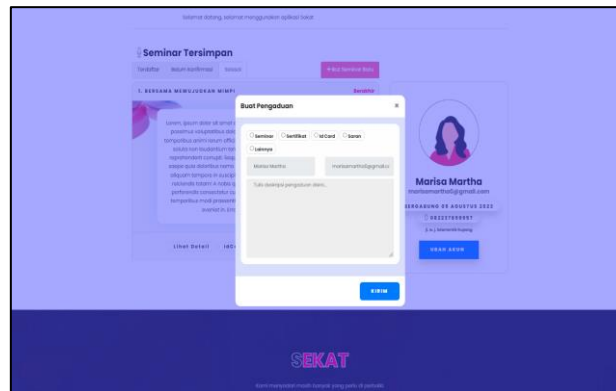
Selamat datang, selamat menggunakan aplikasi Sekat

Seminar Tersimpan

Terdaftar Belum Konfirmasi Selesai

+ Buat Seminar Baru

1. BERSAMA MEWUJUDKAN MIMPI

Terdaftar

Lorem ipsum dolor sit amet c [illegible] posimus voluptatibus dolo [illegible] temporibus animi iusum offic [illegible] soluta non laudantium tot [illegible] reprehenderit corrupti. Sequ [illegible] saepe quis doloribus nemo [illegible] aliquam tempora in suscipi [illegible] molestiae labore ab nobis q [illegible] perferendis consectetur cu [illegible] temporibus modi praesenti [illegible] expedita. Eni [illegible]

Lihat Detail Id C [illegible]

Buat Pengaduan

×

Seminar Sertifikat Id Card Saran Lainnya

Marisa Martha

marisamartha@gmail.c

Tulis deskripsi pengaduan disini...

KIRIM

Marisa Martha

marisamartha@gmail.com

BERGABUNG 05 AGUSTUS 2022

082237000987

Jl. H. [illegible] Kupang

UBAH AKUN

SEKAT

Kami menyadari masih banyak yang perlu di perbaiki